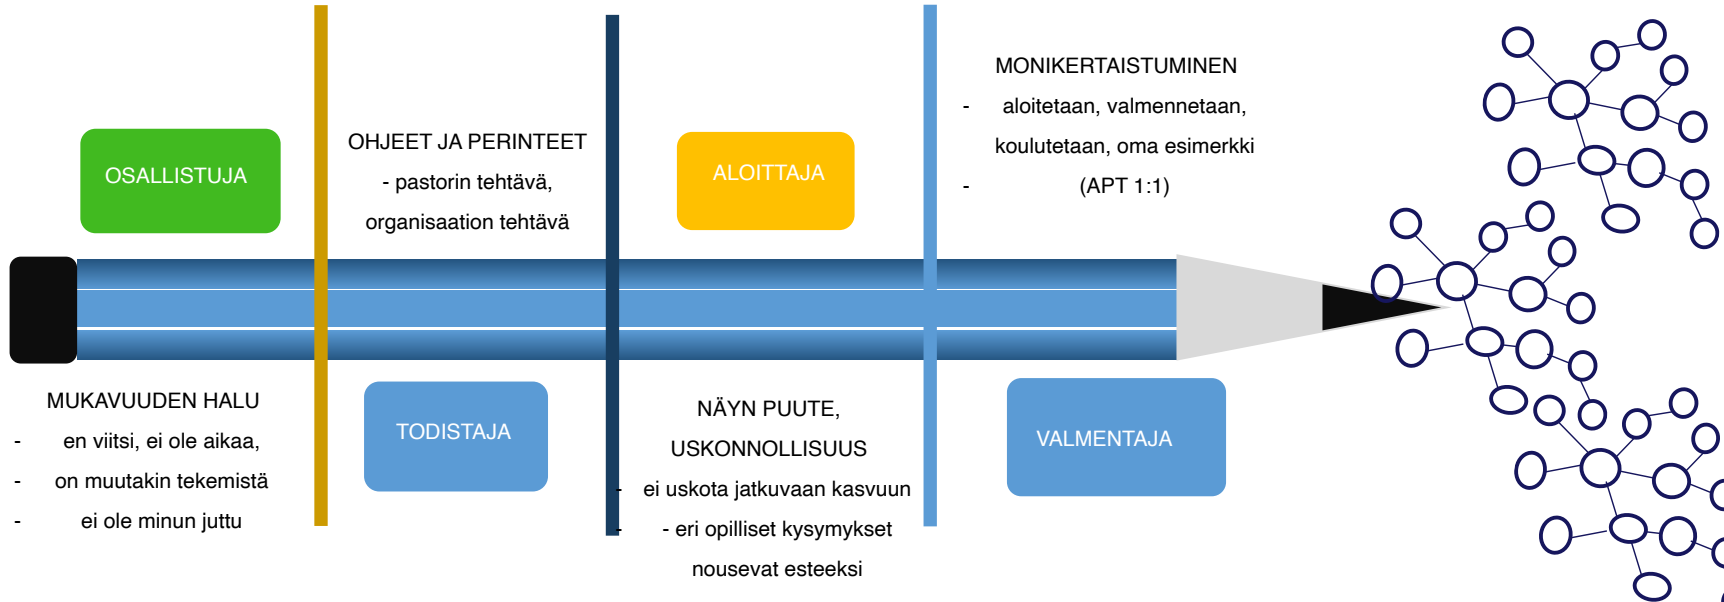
OSALLISTUJA

OHJEET JA PERINTEET
- pastorin tehtävä,
organisaation tehtävä

ALOITTAJA

MONIKERTAISTUMINEN
- aloitetaan, valmennetaan, koulutetaan, oma esimerkki
- (APT 1:1)

MUKAVUUDEN HALU
- en viitsi, ei ole aikaa,
- on muutakin tekemistä
- ei ole minun juttu

TODISTAJA

NÄYN PUUTE,
USKONNOLLISUUS
- ei uskota jatkuvaan kasvuun
- eri opilliset kysymykset nousevat esteeksi

VALMENTAJA